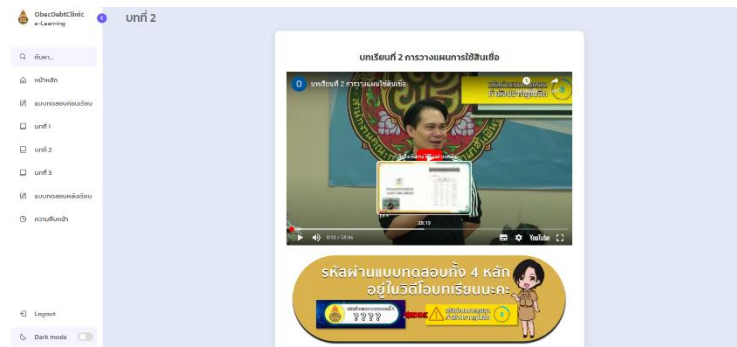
ObecDebtClinic
e-Learning

บทที่ 2

ค้นหา...

หน้าหลัก

แบบทดสอบก่อนเรียน

บทที่ 1

บทที่ 2

บทที่ 3

แบบทดสอบหลังเรียน

ความคืบหน้า

Logout

Dark mode

บทเรียนที่ 2 การวางแผนการใช้สินเชื่อ

บทเรียนที่ 2 การวางแผนการใช้สินเชื่อ

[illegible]

0:00 / 34:46

YouTube

รหัสผ่านแบบทดสอบทั้ง 4 หลัก
อยู่ในวิดีโอบทเรียนนะคะ

????